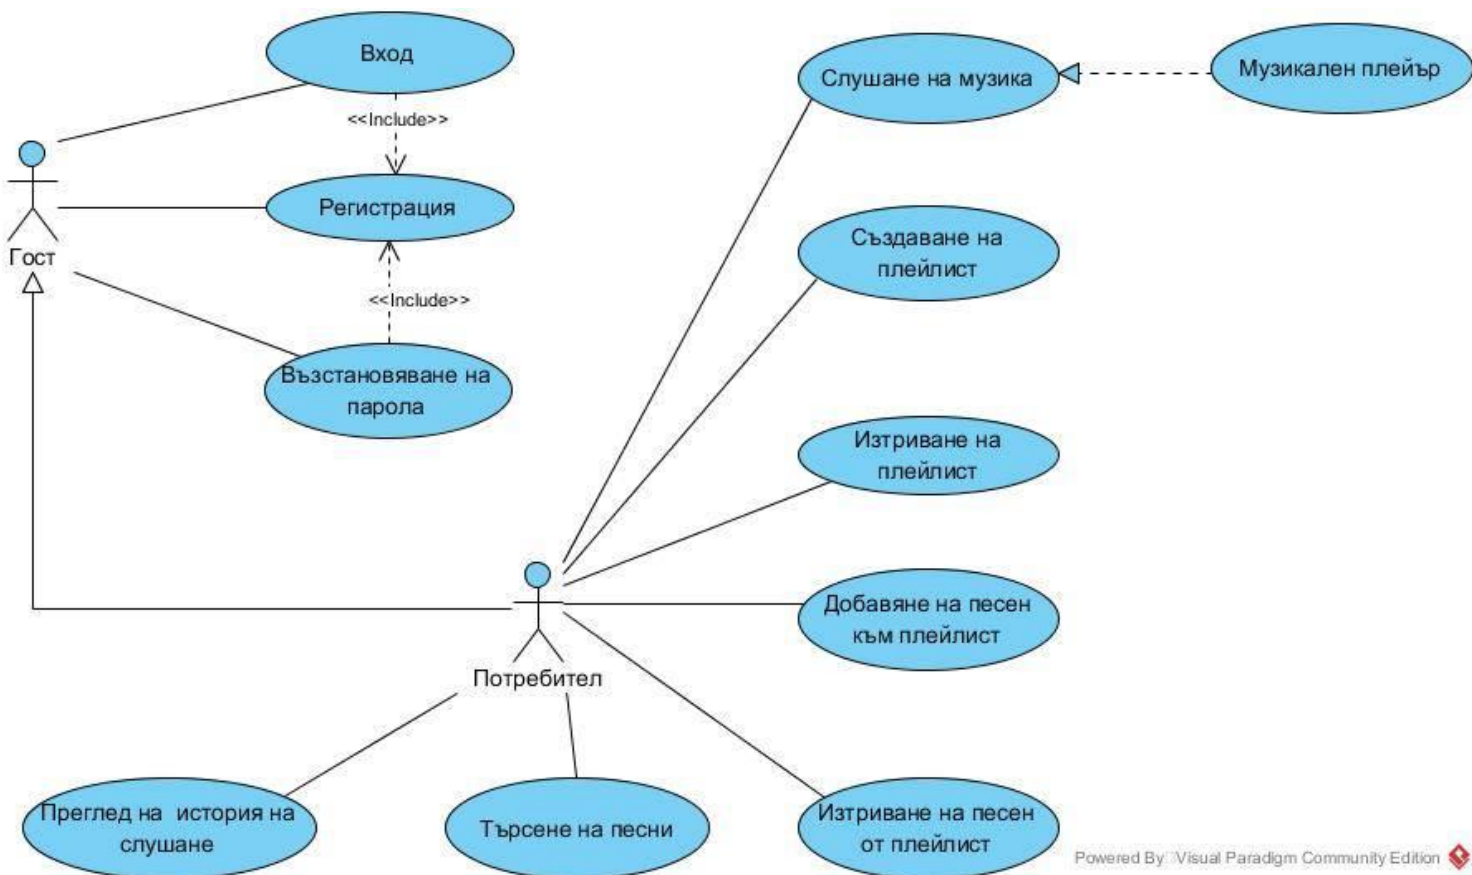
Вход

<<Include>>

Регистрация

Гост

<<Include>>

Възстановяване на парола

Слушане на музика

Музикален плейър

Създаване на плейлист

Изтриване на плейлист

Добавяне на песен към плейлист

Потребител

Преглед на история на слушане

Търсене на песни

Изтриване на песен от плейлист

Powered By Visual Paradigm Community Edition